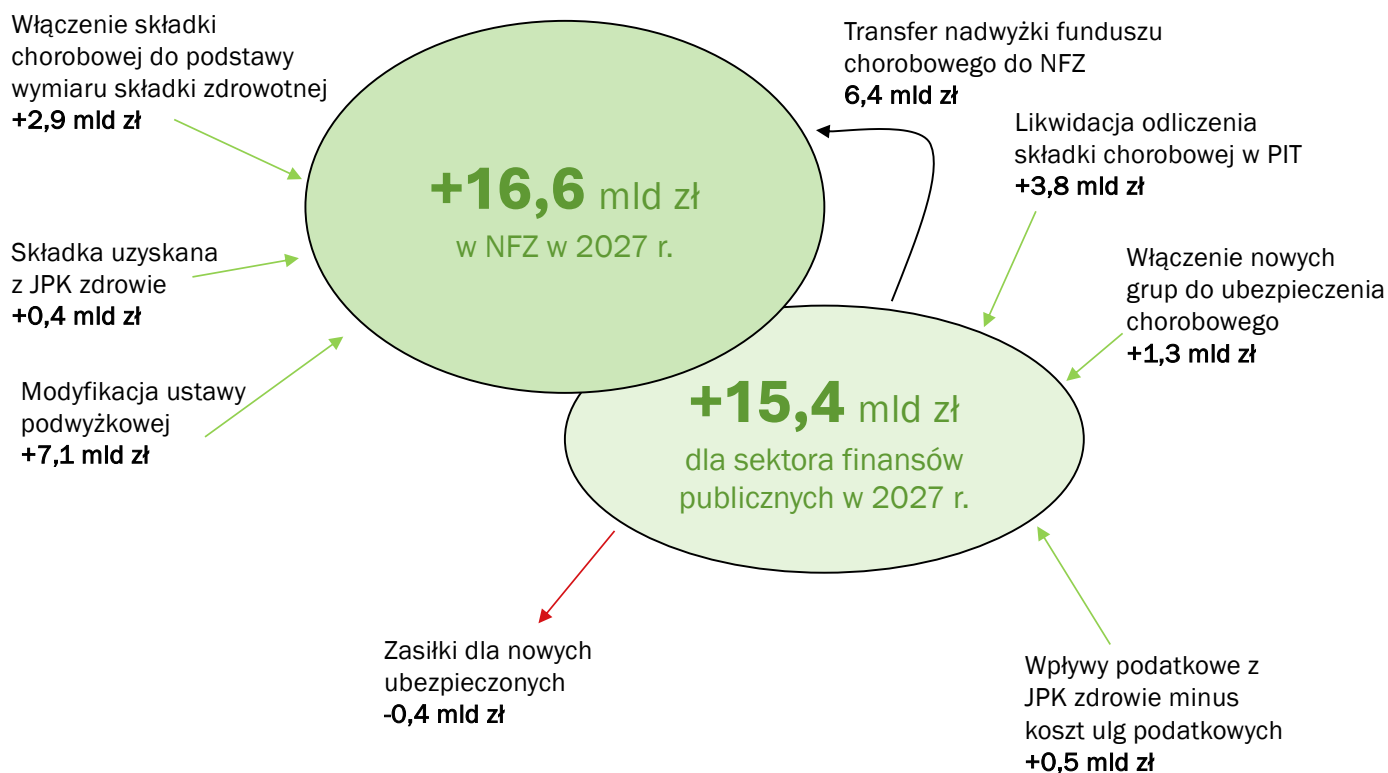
Włączenie składki chorobowej do podstawy wymiaru składki zdrowotnej
+2,9 mld zł

Składka uzyskana z JPK zdrowie
+0,4 mld zł

Modyfikacja ustawy podwyżkowej
+7,1 mld zł

+16,6 mld zł
w NFZ w 2027 r.

Transfer nadwyżki funduszu chorobowego do NFZ
6,4 mld zł

Likwidacja odliczenia składki chorobowej w PIT
+3,8 mld zł

Włączenie nowych grup do ubezpieczenia chorobowego
+1,3 mld zł

+15,4 mld zł
dla sektora finansów publicznych w 2027 r.

Zasiłki dla nowych ubezpieczonych
-0,4 mld zł

Wpływy podatkowe z JPK zdrowie minus koszt ulg podatkowych
+0,5 mld zł